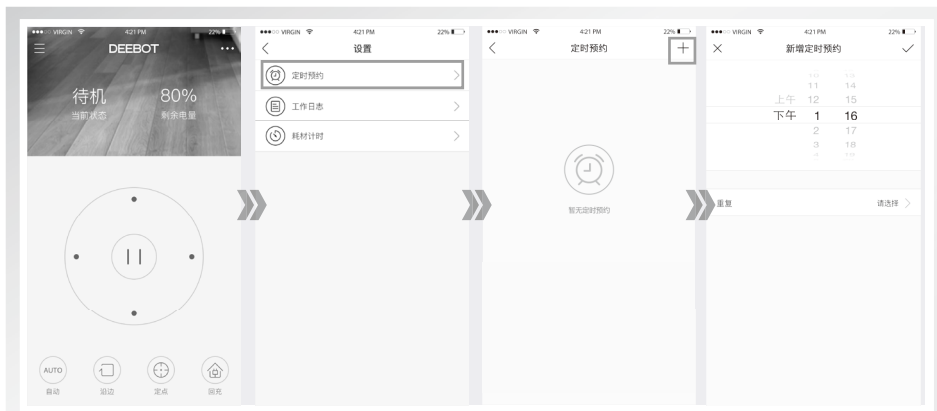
●●●○○ VIRGIN 4:21 PM 22%
DEEBOT
待机
当前状态
80%
剩余电量
AUTO
自动
沿边
定点
回充

●●●○○ VIRGIN 4:21 PM 22%
设置
定时预约
工作日志
耗材计时

●●●○○ VIRGIN 4:21 PM 22%
定时预约
+
暂无定时预约

●●●○○ VIRGIN 4:21 PM 22%
新增定时预约
11 14
上午 12 15
下午 1 16
2 17
3 18
重复
请选择